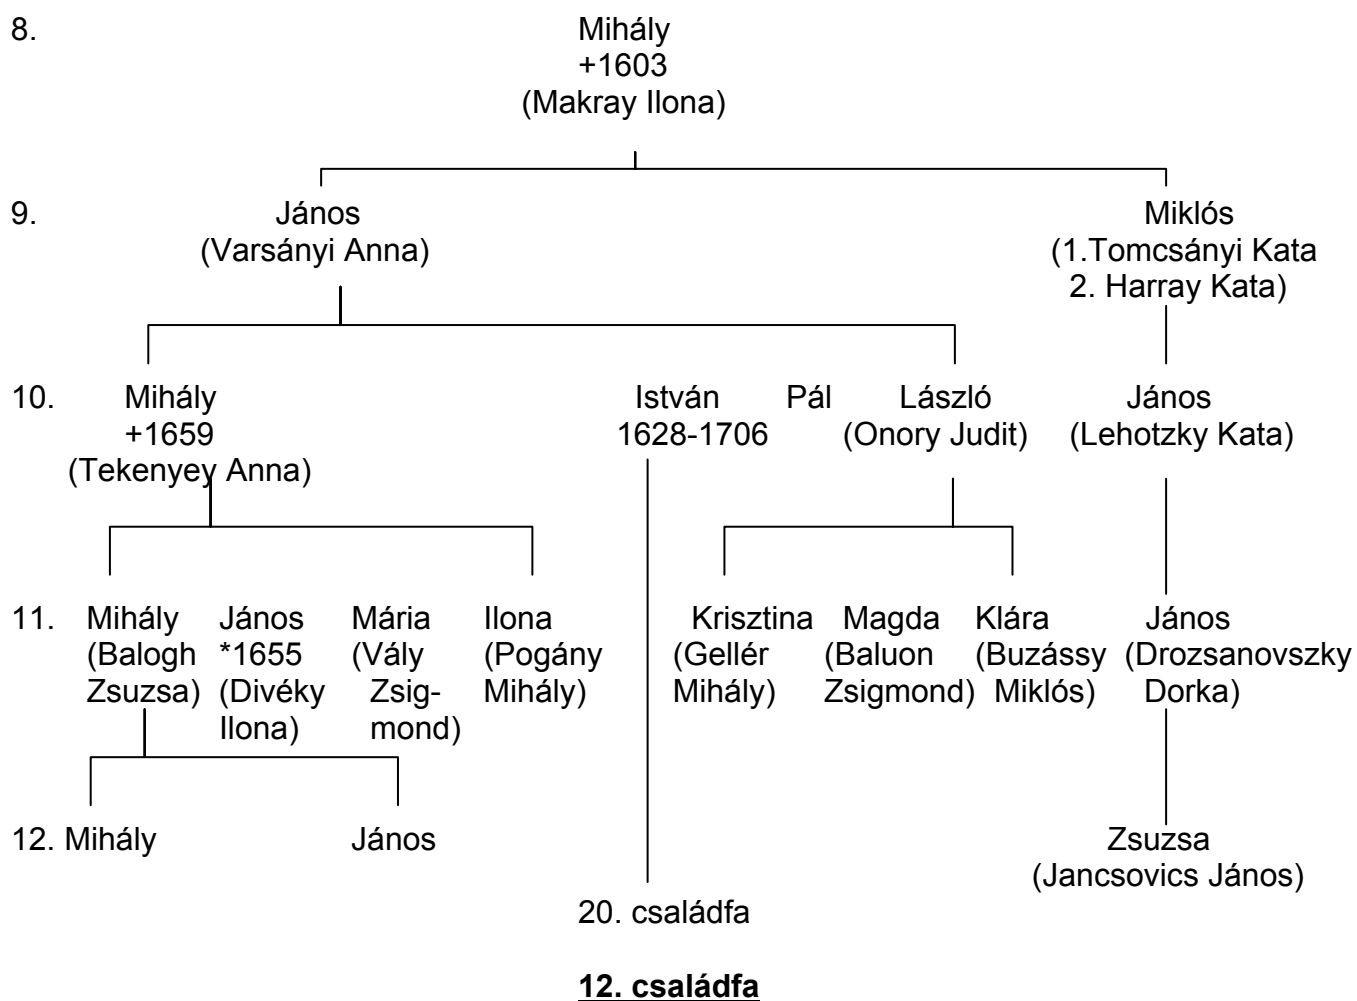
8.

Mihály
+1603
(Makray Ilona)

9.

János
(Varsányi Anna)

Miklós
(1.Tomcsányi Kata
2. Harray Kata)

10.

Mihály
+1659
(Tekenyey Anna)

István
1628-1706

Pál

László
(Onory Judit)

János
(Lehotzky Kata)

11.

Mihály
(Balogh Zsuzsa)

János
*1655
(Divéky Ilona)

Mária
(Vály Zsigmond)

Ilona
(Pogány Mihály)

Krisztina
(Gellér Mihály)

Magda
(Baluon Zsigmond)

Klára
(Buzássy Miklós)

János
(Drozsanovszky Dorka)

12. Mihály

János

Zsuzsa
(Jancsovics János)

20. családfa

12. családfa